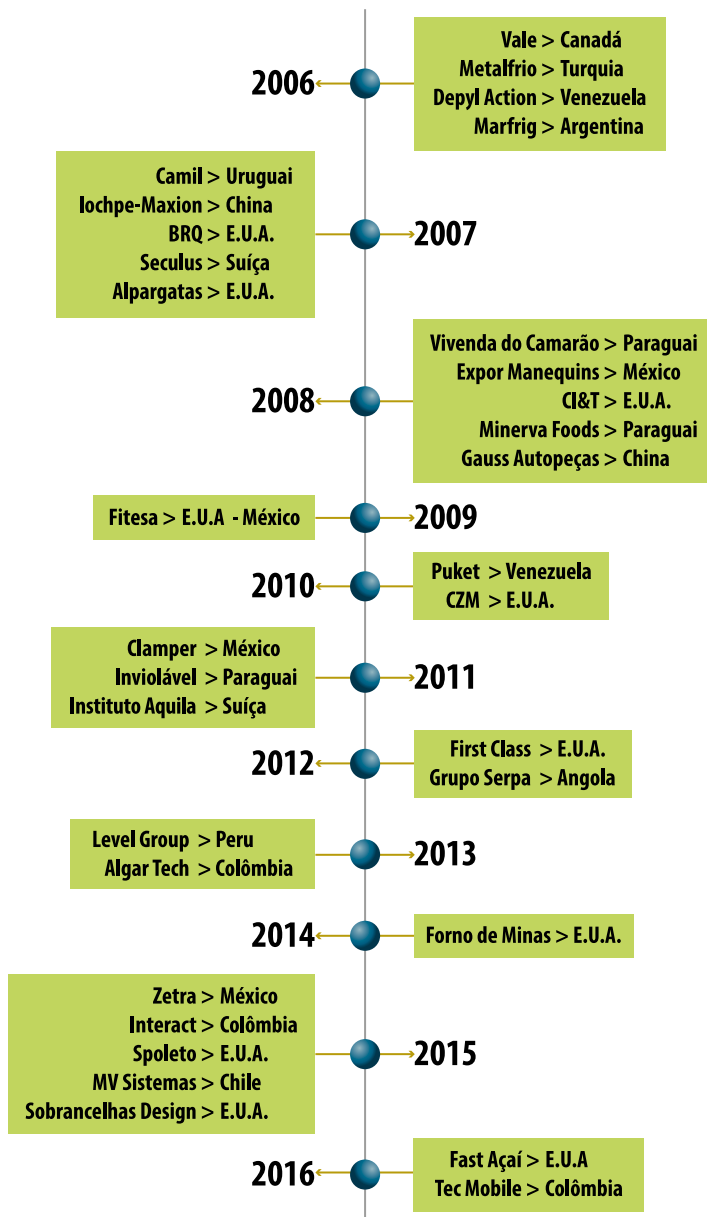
2006
Vale > Canadá
Metalfrio > Turquia
Depyl Action > Venezuela
Marfrig > Argentina

Camil > Uruguai
Iochpe-Maxion > China
BRQ > E.U.A.
Seculus > Suíça
Alpargatas > E.U.A.
2007

2008
Vivenda do Camarão > Paraguai
Expor Manequins > México
CI&T > E.U.A.
Minerva Foods > Paraguai
Gauss Autopeças > China

Fitesa > E.U.A - México
2009

2010
Puket > Venezuela
CZM > E.U.A.

Clamper > México
Inviolável > Paraguai
Instituto Aquila > Suíça
2011

2012
First Class > E.U.A.
Grupo Serpa > Angola

Level Group > Peru
Algar Tech > Colômbia
2013

2014
Forno de Minas > E.U.A.

Zetra > México
Interact > Colômbia
Spoleto > E.U.A.
MV Sistemas > Chile
Sobrancelhas Design > E.U.A.
2015

2016
Fast Açaí > E.U.A
Tec Mobile > Colômbia